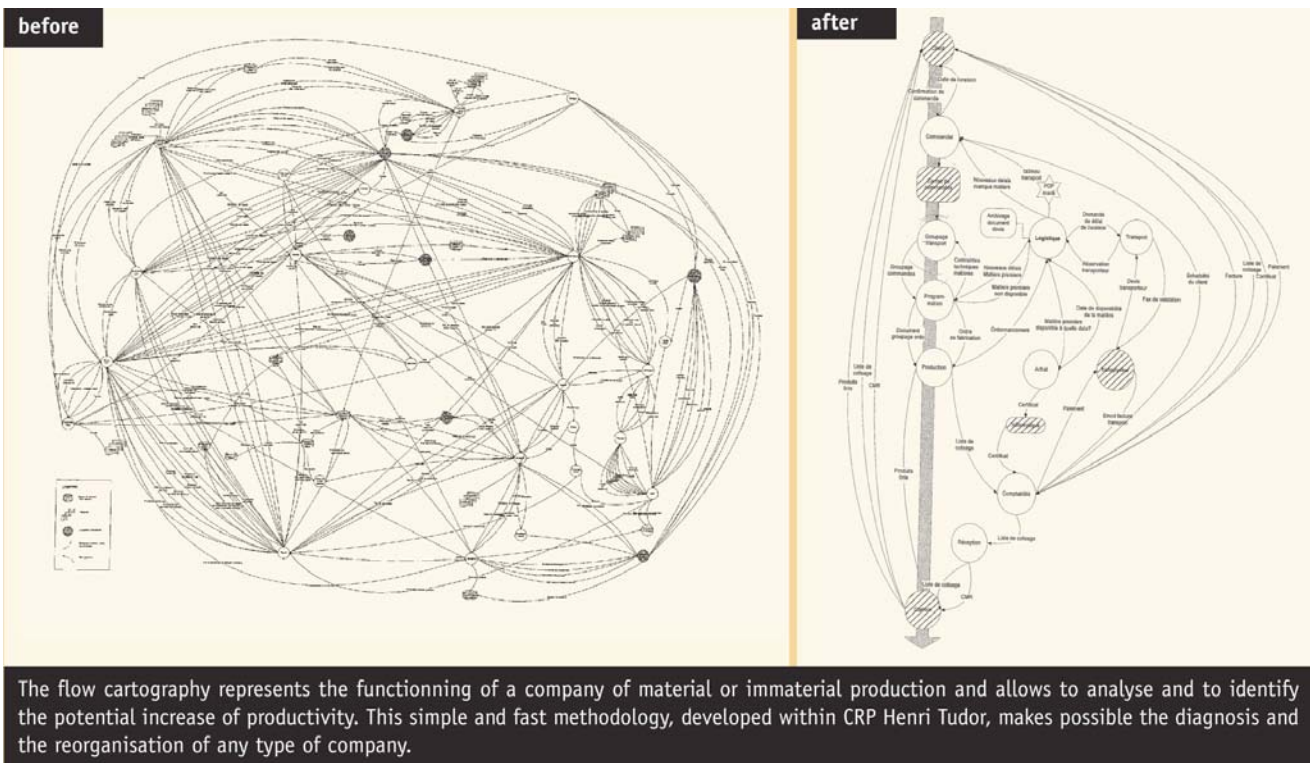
before

after

Client

Date de livraison

Confirmation de commande

Commercial

Nouveaux délais manque matière

Tableau transport

POP ÉtaB

Ordonnancement

Archivage document devis

Logistique

Demande de délai de livraison

Transport

Groupage Transport

Contraintes techniques matières

Nouveaux délais Matières premières

Réservation transporteur

Groupage commandes

Program-mation

Matière première non disponible

Devis transporteur

Fax de validation

Date de disponibilité de la matière

Document groupage ordo

Ordre de fabrication

Ordonnancement

Matière première disponible à quelle date?

Production

Achat

Schedules du client

Liste de colisage

Facture

Paiement

Certificat

Liste de colisage

CMR

Produits finis

Certificat

Paiement

Envoi facture transport

Liste de colisage

Certificat

Comptabilité

Produits finis

Réception

Liste de colisage

Liste de colisage

CMR

The flow cartography represents the functionning of a company of material or immaterial production and allows to analyse and to identify the potential increase of productivity. This simple and fast methodology, developed within CRP Henri Tudor, makes possible the diagnosis and the reorganisation of any type of company.